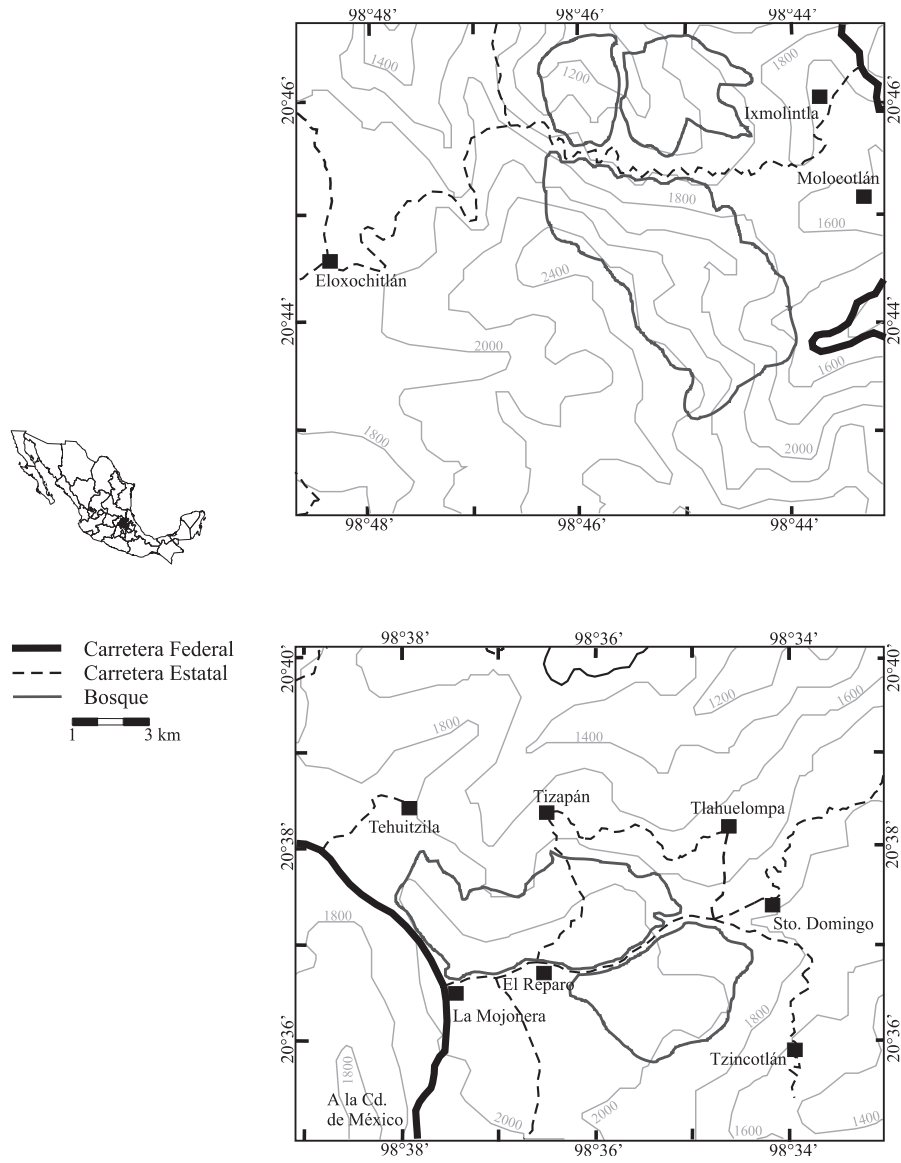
98°48' 98°46' 98°44'

20°46' 20°46'

1400

1200

1800

Ixmolintla

Molocotlán

1800

1600

Eloxochitlán

2400

20°44' 20°44'

2000

1600

1800

2000

98°48' 98°46' 98°44'

Carretera Federal
Carretera Estatal
Bosque

1 3 km

98°38' 98°36' 98°34'

20°40' 20°40'

1200

1600

1800

1400

Tizapán

Tlahuelompa

Tehuitzila

20°38' 20°38'

1800

Sto. Domingo

El Reparo

La Mojonera

1800

20°36' 20°36'

Tzincotlán

1800

A la Cd. de México

2000

2000

1600

1400

98°38' 98°36' 98°34'